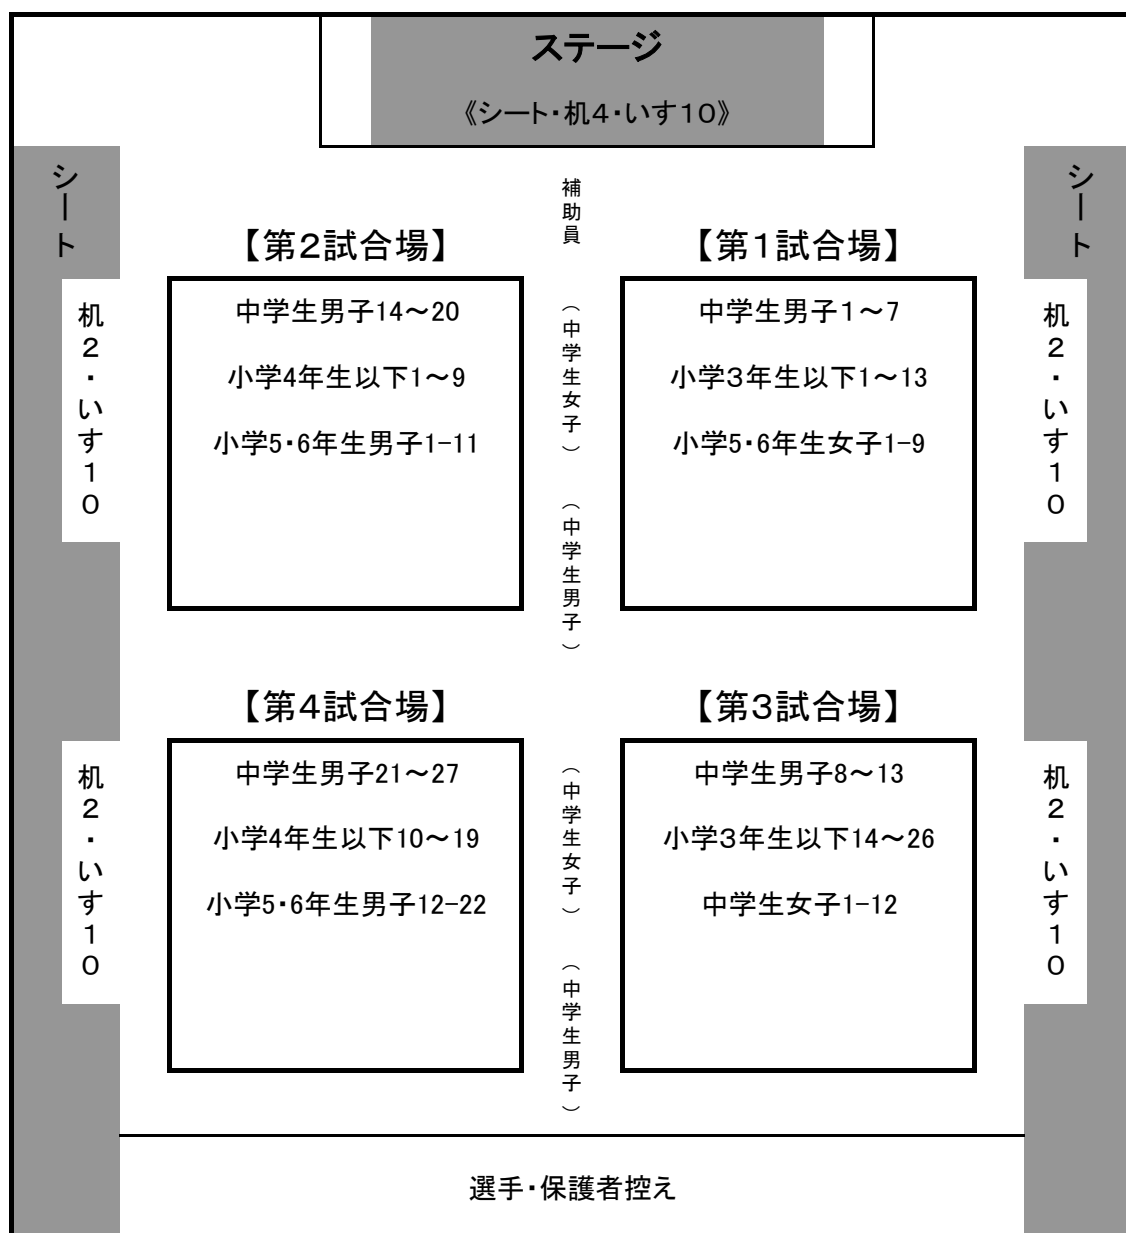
ステージ
《シート・机4・いす10》

シート

シート

補助員

【第2試合場】
中学生男子14～20
小学4年生以下1～9
小学5・6年生男子1-11

（中学生女子）

（中学生男子）

【第1試合場】
中学生男子1～7
小学3年生以下1～13
小学5・6年生女子1-9

机2・いす10

机2・いす10

【第4試合場】
中学生男子21～27
小学4年生以下10～19
小学5・6年生男子12-22

（中学生女子）

（中学生男子）

【第3試合場】
中学生男子8～13
小学3年生以下14～26
中学生女子1-12

机2・いす10

机2・いす10

選手・保護者控え